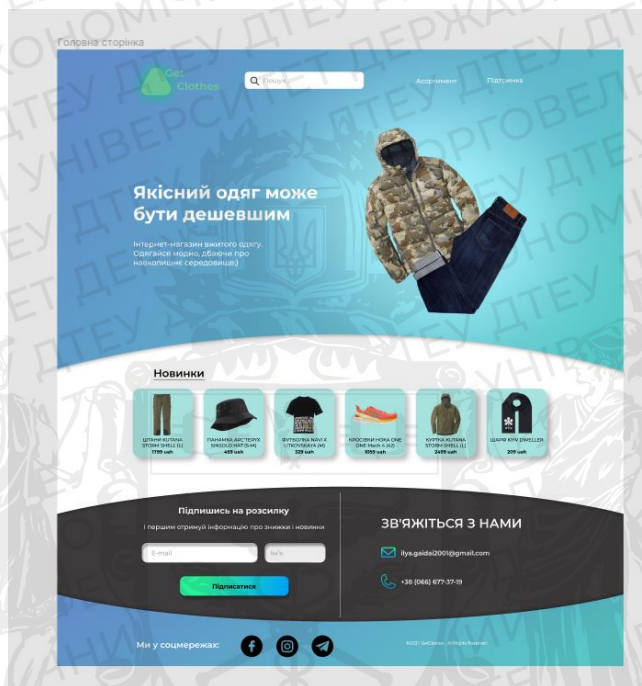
Головна сторінка

Get Clothes

Пошук

Асортимент

Підтримка

Якісний одяг може бути дешевшим

Інтернет-магазин вжитого одягу. Одягайся модно, дбаючи про навколишнє середовище:)

Новинки

ШТАНИ KUTANA STORM SHELL (L)
1799 uah

ПАНАМКА ARC'TERYX SINSOLO HAT (S-M)
459 uah

ФУТБОЛКА NAVI X UTKOVSKAYA (M)
329 uah

КРОСІВКИ HOKA ONE ONE Mach 4 (42)
1059 uah

КУРТКА KUTANA STORM SHELL (L)
2499 uah

ШАРФ KYIV DWELLER
209 uah

Підпишись на розсилку

І першим отримуй інформацію про знижки і новинки

E-mail

Ім'я

Підписатися

ЗВ'ЯЖІТЬСЯ З НАМИ

ilya.gaidai2001@gmail.com

+38 (066) 677-37-19

Ми у соцмережах:

©2021 GetClothes - All Rights Reserved